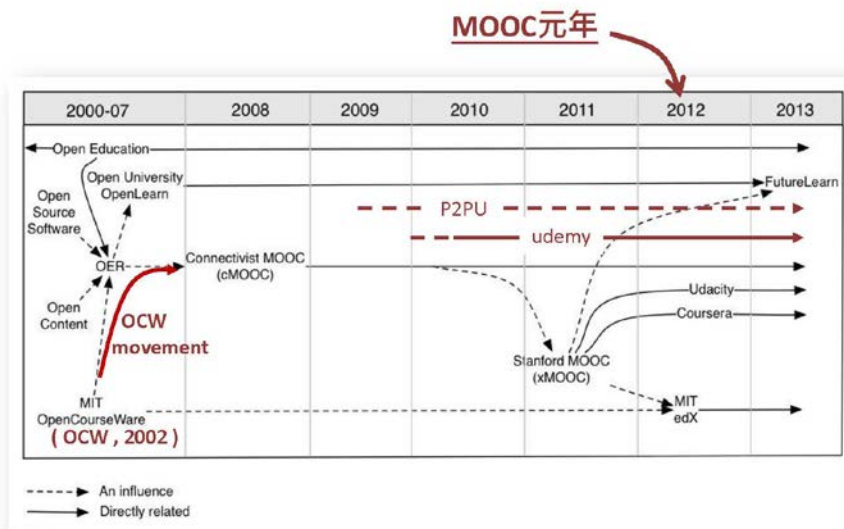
MOOC元年

| 2000-07 | 2008 | 2009 | 2010 | 2011 | 2012 | 2013 |
|---|---|---|---|---|---|---|

Open Education

Open University OpenLearn

FutureLearn

Open Source Software

P2PU

udemy

OER

Connectivist MOOC (cMOOC)

Udacity

Open Content

Coursera

OCW movement

Stanford MOOC (xMOOC)

MIT OpenCourseWare

( OCW , 2002 )

MIT edX

An influence

Directly related